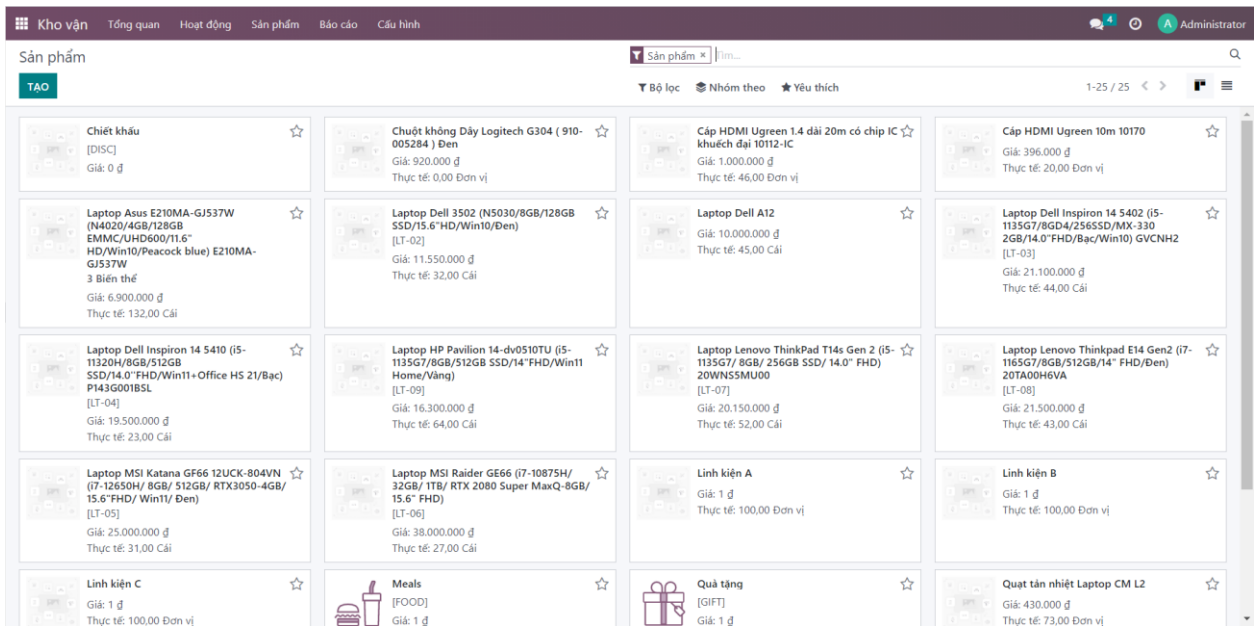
Kho vận Tổng quan Hoạt động Sản phẩm Báo cáo Cấu hình

4 Administrator

Sản phẩm

Sản phẩm × Tìm...

TẠO

Bộ lọc Nhóm theo Yêu thích

1-25 / 25

Chiết khấu
[DISC]
Giá: 0 ₫

Chuột không Dây Logitech G304 ( 910-005284 ) Đen
Giá: 920.000 ₫
Thực tế: 0,00 Đơn vị

Cáp HDMI Ugreen 1.4 dài 20m có chip IC khuếch đại 10112-IC
Giá: 1.000.000 ₫
Thực tế: 46,00 Đơn vị

Cáp HDMI Ugreen 10m 10170
Giá: 396.000 ₫
Thực tế: 20,00 Đơn vị

Laptop Asus E210MA-GJ537W (N4020/4GB/128GB EMMC/UHD600/11.6" HD/Win10/Peacock blue) E210MA-GJ537W
3 Biến thể
Giá: 6.900.000 ₫
Thực tế: 132,00 Cái

Laptop Dell 3502 (N5030/8GB/128GB SSD/15.6"HD/Win10/Đen)
[LT-02]
Giá: 11.550.000 ₫
Thực tế: 32,00 Cái

Laptop Dell A12
Giá: 10.000.000 ₫
Thực tế: 45,00 Cái

Laptop Dell Inspiron 14 5402 (i5-1135G7/8GD4/256SSD/MX-330 2GB/14.0"FHD/Bạc/Win10) GVCNH2
[LT-03]
Giá: 21.100.000 ₫
Thực tế: 44,00 Cái

Laptop Dell Inspiron 14 5410 (i5-11320H/8GB/512GB SSD/14.0"FHD/Win11+Office HS 21/Bạc) P143G001BSL
[LT-04]
Giá: 19.500.000 ₫
Thực tế: 23,00 Cái

Laptop HP Pavilion 14-dv0510TU (i5-1135G7/8GB/512GB SSD/14"FHD/Win11 Home/Vàng)
[LT-09]
Giá: 16.300.000 ₫
Thực tế: 64,00 Cái

Laptop Lenovo ThinkPad T14s Gen 2 (i5-1135G7/ 8GB/ 256GB SSD/ 14.0" FHD) 20WNS5MU00
[LT-07]
Giá: 20.150.000 ₫
Thực tế: 52,00 Cái

Laptop Lenovo Thinkpad E14 Gen2 (i7-1165G7/8GB/512GB/14" FHD/Đen) 20TA00H6VA
[LT-08]
Giá: 21.500.000 ₫
Thực tế: 43,00 Cái

Laptop MSI Katana GF66 12UCK-804VN (i7-12650H/ 8GB/ 512GB/ RTX3050-4GB/ 15.6"FHD/ Win11/ Đen)
[LT-05]
Giá: 25.000.000 ₫
Thực tế: 31,00 Cái

Laptop MSI Raider GE66 (i7-10875H/ 32GB/ 1TB/ RTX 2080 Super MaxQ-8GB/ 15.6" FHD)
[LT-06]
Giá: 38.000.000 ₫
Thực tế: 27,00 Cái

Linh kiện A
Giá: 1 ₫
Thực tế: 100,00 Đơn vị

Linh kiện B
Giá: 1 ₫
Thực tế: 100,00 Đơn vị

Linh kiện C
Giá: 1 ₫
Thực tế: 100,00 Đơn vị

Meals
[FOOD]
Giá: 1 ₫

Quà tặng
[GIFT]
Giá: 1 ₫

Quạt tản nhiệt Laptop CM L2
Giá: 430.000 ₫
Thực tế: 73,00 Đơn vị